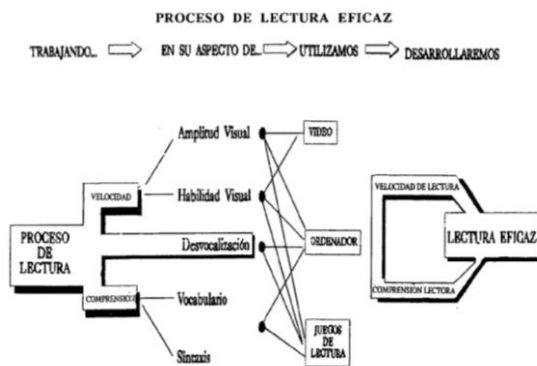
PROCESO DE LECTURA EFICAZ

TRABAJANDO... EN SU ASPECTO DE... UTILIZAMOS DESARROLLAREMOS

PROCESO DE LECTURA

VELOCIDAD

COMPRENSION

Amplitud Visual

Habilidad Visual

Desvocalización

Vocabulario

Sintaxis

VIDEO

ORDENADOR

JUEGOS DE LECTURA

VELOCIDAD DE LECTURA

COMPRENSION LECTORA

LECTURA EFICAZ